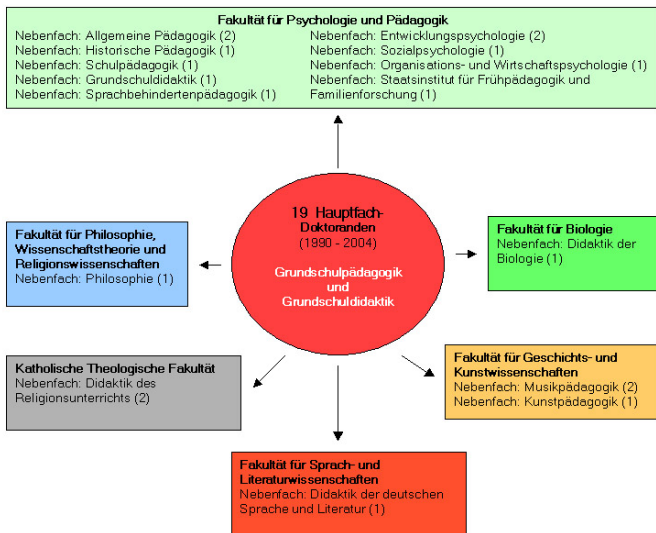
Fakultät für Psychologie und Pädagogik

Nebenfach: Allgemeine Pädagogik (2)
Nebenfach: Historische Pädagogik (1)
Nebenfach: Schulpädagogik (1)
Nebenfach: Grundschuldidaktik (1)
Nebenfach: Sprachbehindertenpädagogik (1)

Nebenfach: Entwicklungspsychologie (2)
Nebenfach: Sozialpsychologie (1)
Nebenfach: Organisations- und Wirtschaftspsychologie (1)
Nebenfach: Staatsinstitut für Frühpädagogik und Familienforschung (1)

19 Hauptfach-Doktoranden
(1990 - 2004)

Grundschulpädagogik und Grundschuldidaktik

Fakultät für Philosophie, Wissenschaftstheorie und Religionswissenschaften
Nebenfach: Philosophie (1)

Fakultät für Biologie
Nebenfach: Didaktik der Biologie (1)

Katholische Theologische Fakultät
Nebenfach: Didaktik des Religionsunterrichts (2)

Fakultät für Geschichts- und Kunstwissenschaften
Nebenfach: Musikpädagogik (2)
Nebenfach: Kunstpädagogik (1)

Fakultät für Sprach- und Literaturwissenschaften
Nebenfach: Didaktik der deutschen Sprache und Literatur (1)